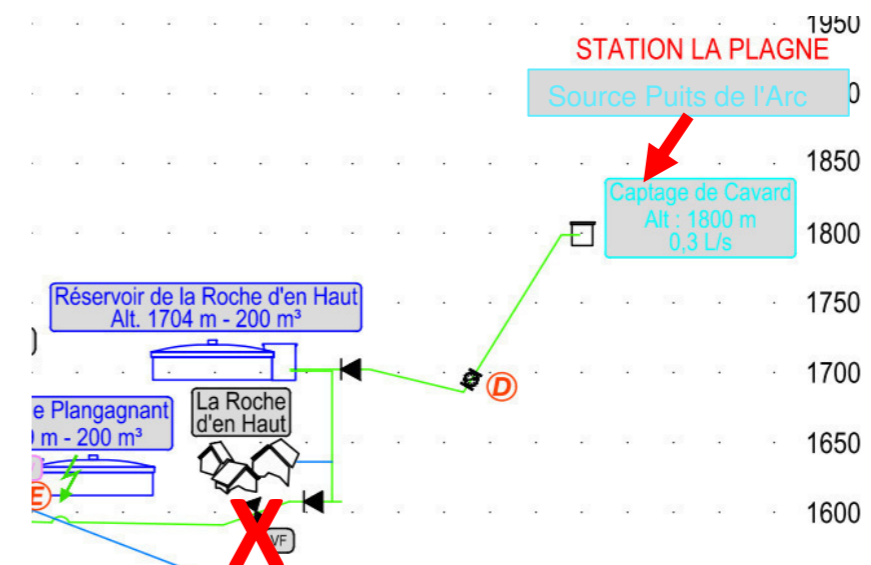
1950
STATION LA PLAGNE
Source Puits de l'Arc
0
1850
Captage de Cavard
Alt : 1800 m
0,3 L/s
1800
Réservoir de la Roche d'en Haut
Alt. 1704 m - 200 m³
1750
D
1700
La Roche d'en Haut
e Plangagnant
) m - 200 m³
1650
E
1600
X
VF